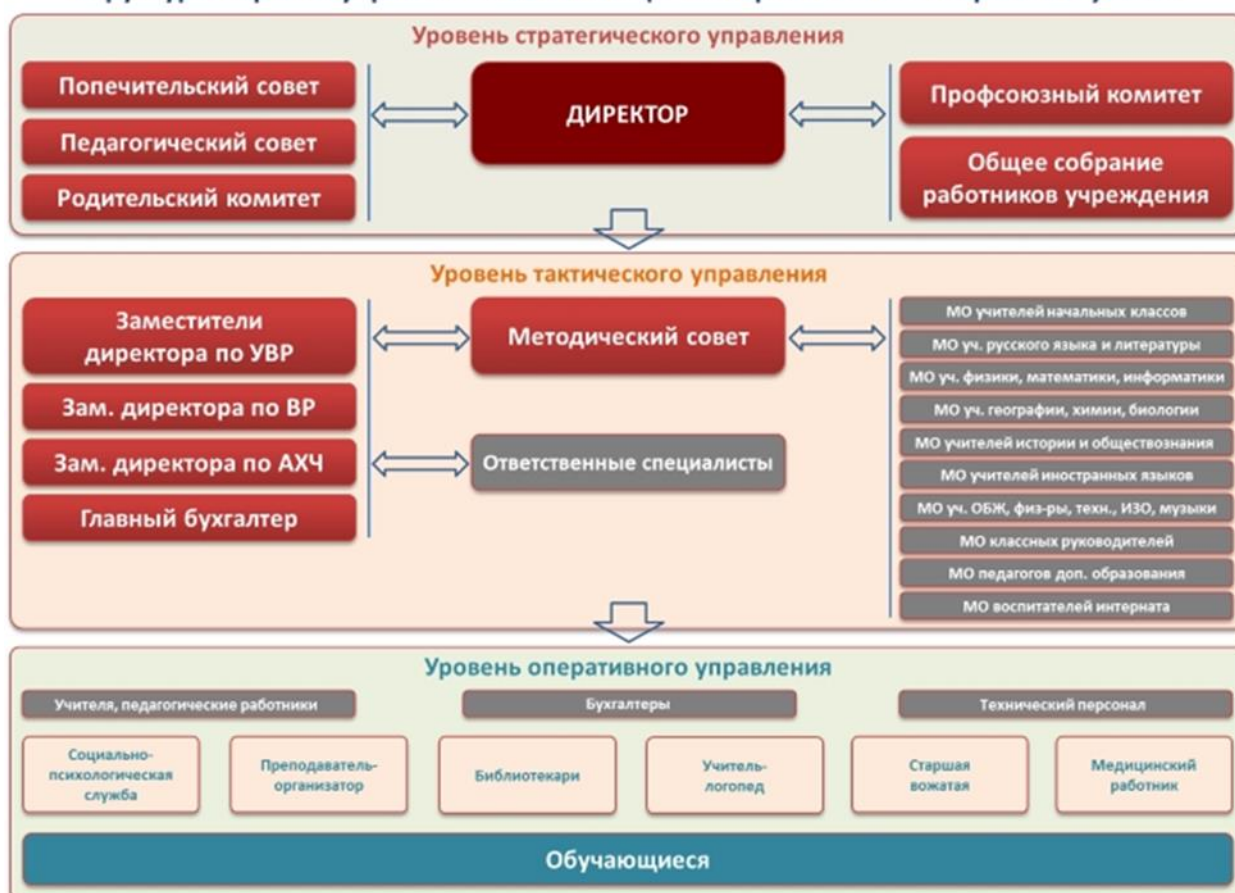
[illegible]

Уровень стратегического управления

Попечительский совет
Педагогический совет
Родительский комитет

ДИРЕКТОР

Профсоюзный комитет
Общее собрание работников учреждения

Уровень тактического управления

Заместители директора по УВР
Зам. директора по ВР
Зам. директора по АХЧ
Главный бухгалтер

Методический совет

Ответственные специалисты

МО учителей начальных классов
МО уч. русского языка и литературы
МО уч. физики, математики, информатики
МО уч. географии, химии, биологии
МО учителей истории и обществознания
МО учителей иностранных языков
МО уч. ОБЖ, физ-ры, техн., ИЗО, музыки
МО классных руководителей
МО педагогов доп. образования
МО воспитателей интерната

Уровень оперативного управления

Учителя, педагогические работники
Бухгалтеры
Технический персонал

Социально-психологическая служба
Преподаватель-организатор
Библиотекари
Учитель-логопед
Старшая вожатая
Медицинский работник

Обучающиеся